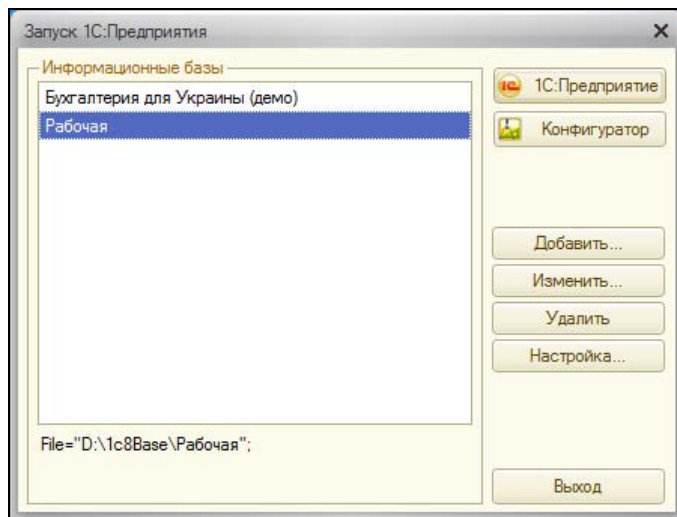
Запуск 1С:Предприятия

×

Информационные базы

Бухгалтерия для Украины (демо)

Рабочая

1С:Предприятие

Конфигуратор

Добавить...

Изменить...

Удалить

Настройка...

File="D:\1c8Base\Рабочая";

Выход